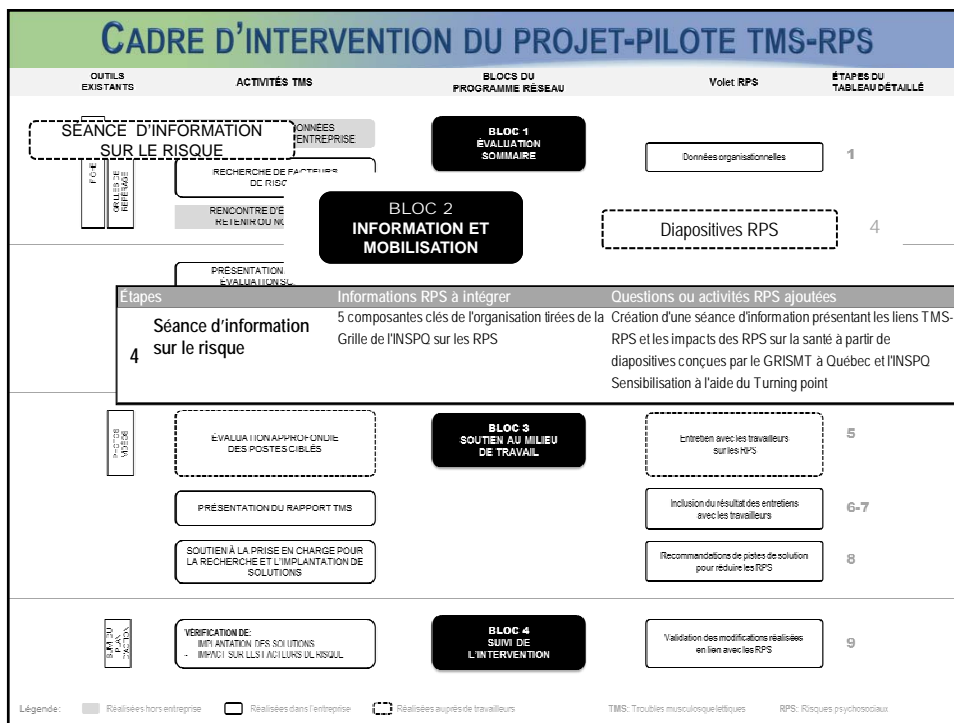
CADRE D'INTERVENTION DU PROJET-PILOTE TMS-RPS

OUTILS EXISTANTS

ACTIVITÉS TMS

BLOCS DU PROGRAMME RÉSEAU

Volet RPS

ÉTAPES DU TABLEAU DÉTAILLÉ

SÉANCE D'INFORMATION SUR LE RISQUE

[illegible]ONNÉES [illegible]ENTREPRISE

BLOC 1 ÉVALUATION SOMMAIRE

Données organisationnelles

1

FO-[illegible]

GRILLE DE RÉFÉRENCE

RECHERCHE DE FACTEURS DE RISQ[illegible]

RENCONTRE D'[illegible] RETENIR DU N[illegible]

BLOC 2 INFORMATION ET MOBILISATION

Diapositives RPS

4

PRÉSENTATIO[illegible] ÉVALUATION S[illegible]

| Étapes | Informations RPS à intégrer | Questions ou activités RPS ajoutées |
|---|---|---|
| 4 Séance d'information sur le risque | 5 composantes clés de l'organisation tirées de la Grille de l'INSPQ sur les RPS | Création d'une séance d'information présentant les liens TMS-RPS et les impacts des RPS sur la santé à partir de diapositives conçues par le GRISMT à Québec et l'INSPQ Sensibilisation à l'aide du Turning point |

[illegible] VIDÉO

ÉVALUATION APPROFONDIE DES POSTES CIBLÉS

BLOC 3 SOUTIEN AU MILIEU DE TRAVAIL

Entretien avec les travailleurs sur les RPS

5

PRÉSENTATION DU RAPPORT TMS

Inclusion du résultat des entretiens avec les travailleurs

6-7

SOUTIEN À LA PRISE EN CHARGE POUR LA RECHERCHE ET L'IMPLANTATION DE SOLUTIONS

Recommandations de pistes de solution pour réduire les RPS

8

SUIVI DU PLAN D'ACTION

VÉRIFICATION DE:
- IMPLANTATION DES SOLUTIONS
- IMPACT SUR LES FACTEURS DE RISQUE

BLOC 4 SUIVI DE L'INTERVENTION

Validation des modifications réalisées en lien avec les RPS

9

Légende: Réalisées hors entreprise Réalisées dans l'entreprise Réalisées auprès de travailleurs TMS: Troubles musculosquelettiques RPS: Risques psychosociaux